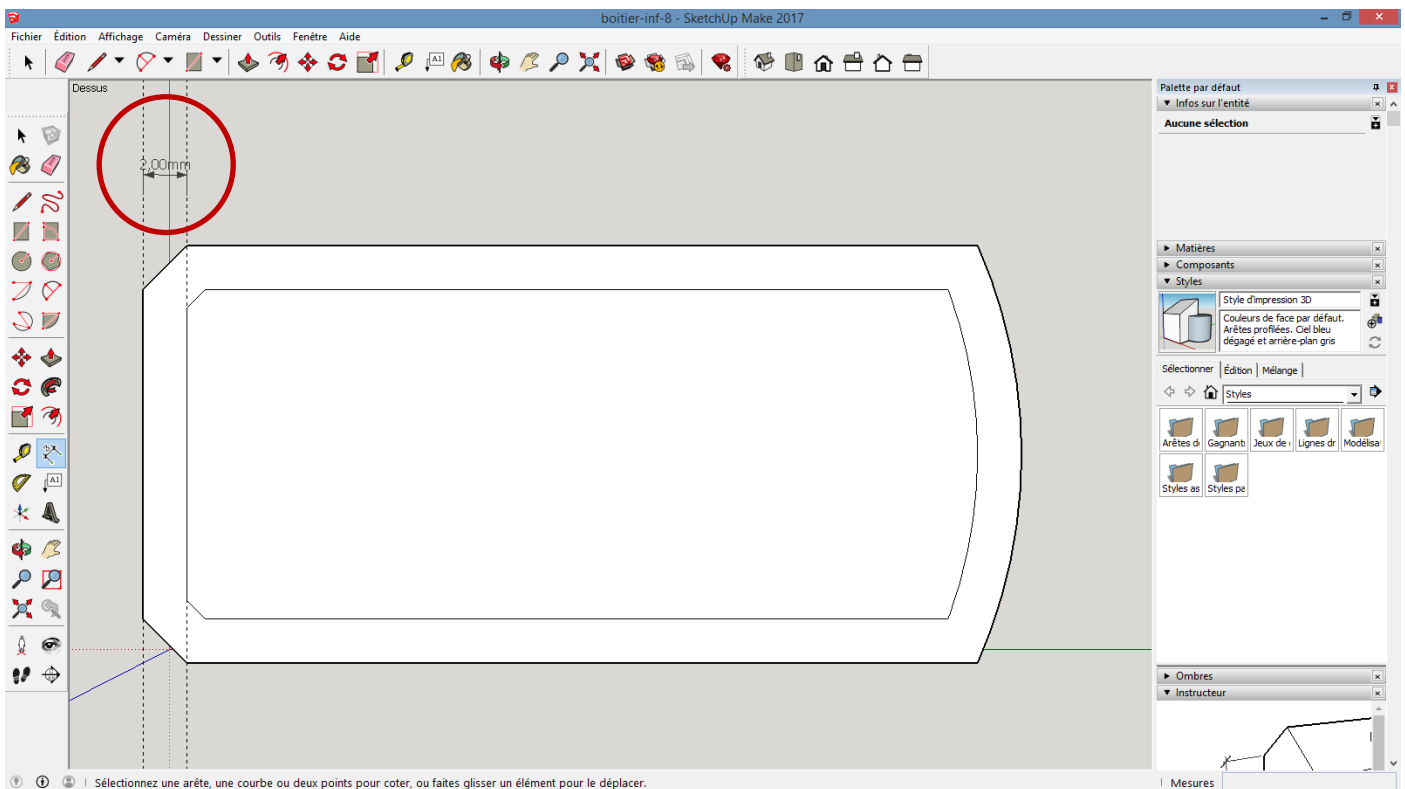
boitier-inf-8 - SketchUp Make 2017

Fichier Édition Affichage Caméra Dessiner Outils Fenêtre Aide

Dessus

2,00mm

Palette par défaut
Infos sur l'entité
Aucune sélection

Matières
Composants
Styles
Style d'impression 3D
Couleurs de face par défaut. Arêtes profilées. Ciel bleu dégagé et arrière-plan gris
Sélectionner Édition Mélange
Styles
Arêtes d | Gagnants | Jeux de | Lignes dr | Modélisa
Styles as | Styles pa

Ombres
Instructeur

Sélectionnez une arête, une courbe ou deux points pour coter, ou faites glisser un élément pour le déplacer.

Mesures